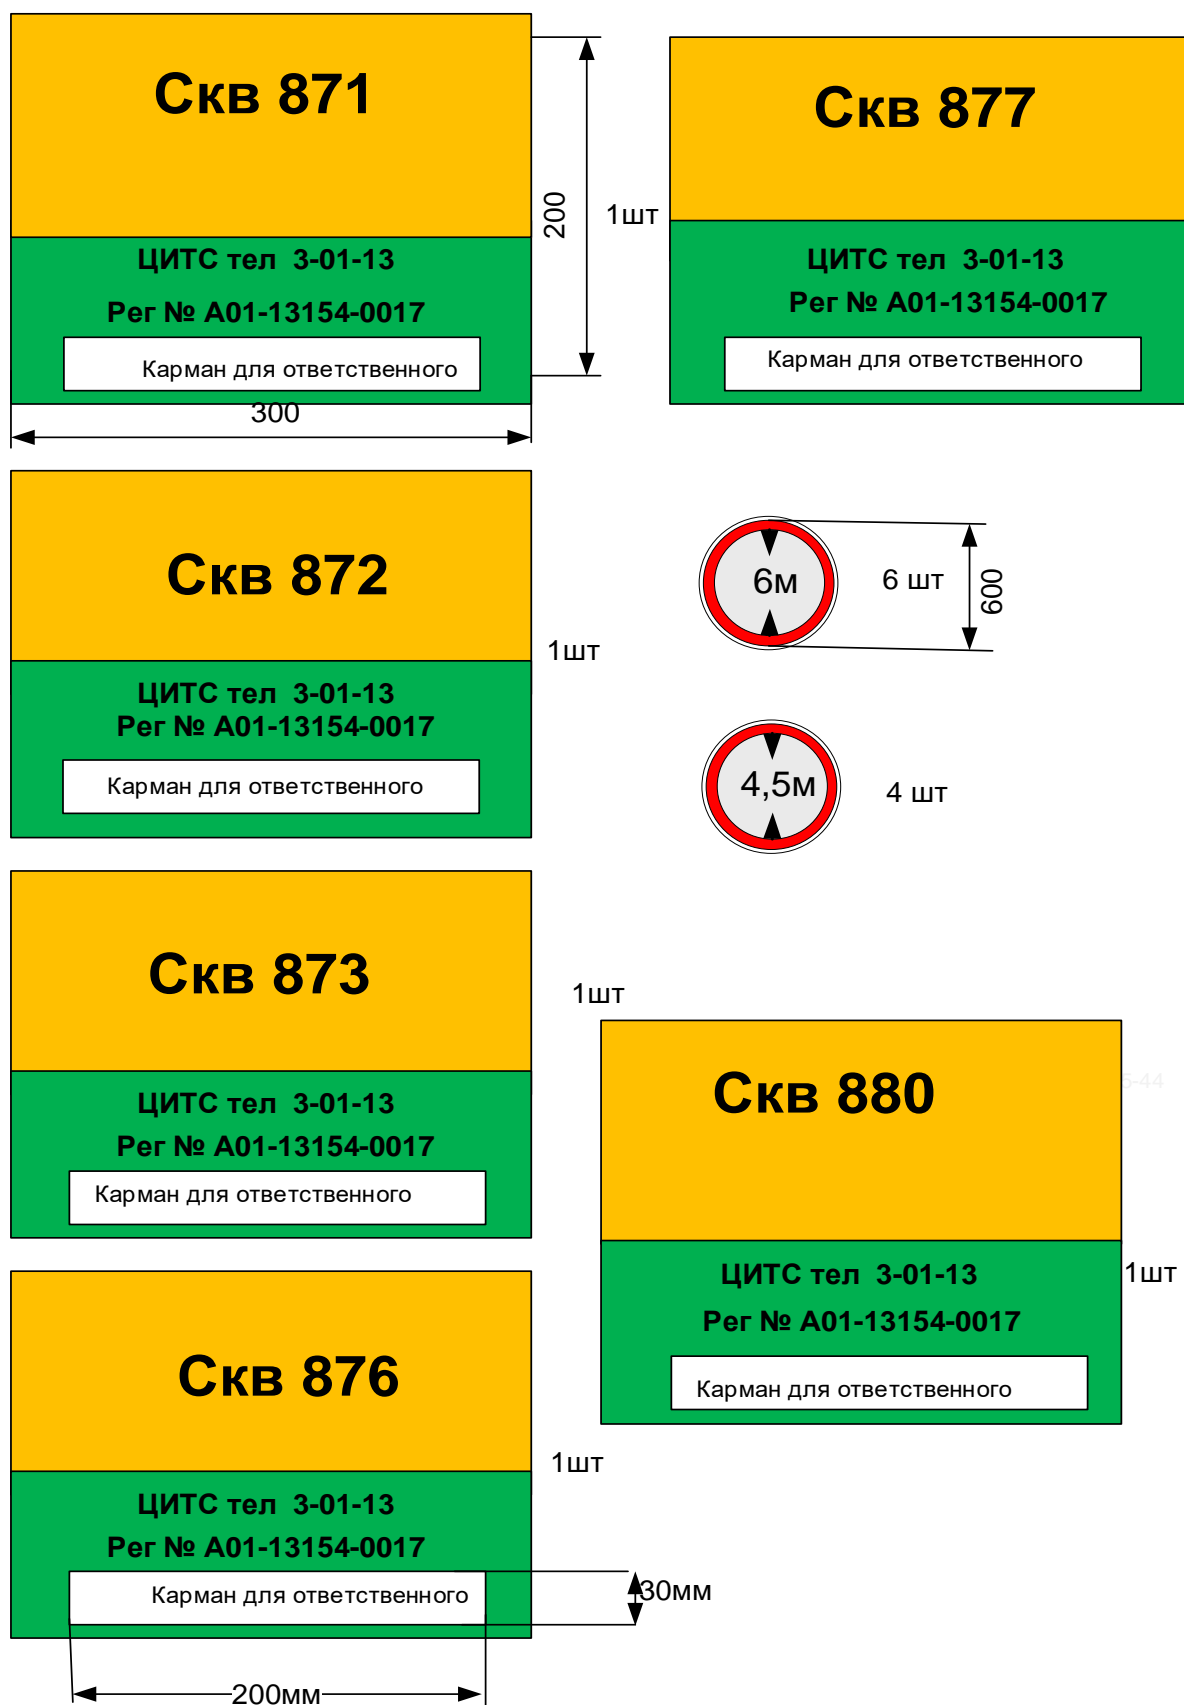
Скв 871

ЦИТС тел 3-01-13

Рег № А01-13154-0017

Карман для ответственного

300

200

1шт

Скв 877

ЦИТС тел 3-01-13

Рег № А01-13154-0017

Карман для ответственного

Скв 872

ЦИТС тел 3-01-13

Рег № А01-13154-0017

Карман для ответственного

1шт

6м

6 шт

600

4,5м

4 шт

Скв 873

ЦИТС тел 3-01-13

Рег № А01-13154-0017

Карман для ответственного

1шт

Скв 880

ЦИТС тел 3-01-13

Рег № А01-13154-0017

Карман для ответственного

1шт

Скв 876

ЦИТС тел 3-01-13

Рег № А01-13154-0017

Карман для ответственного

1шт

30мм

200мм